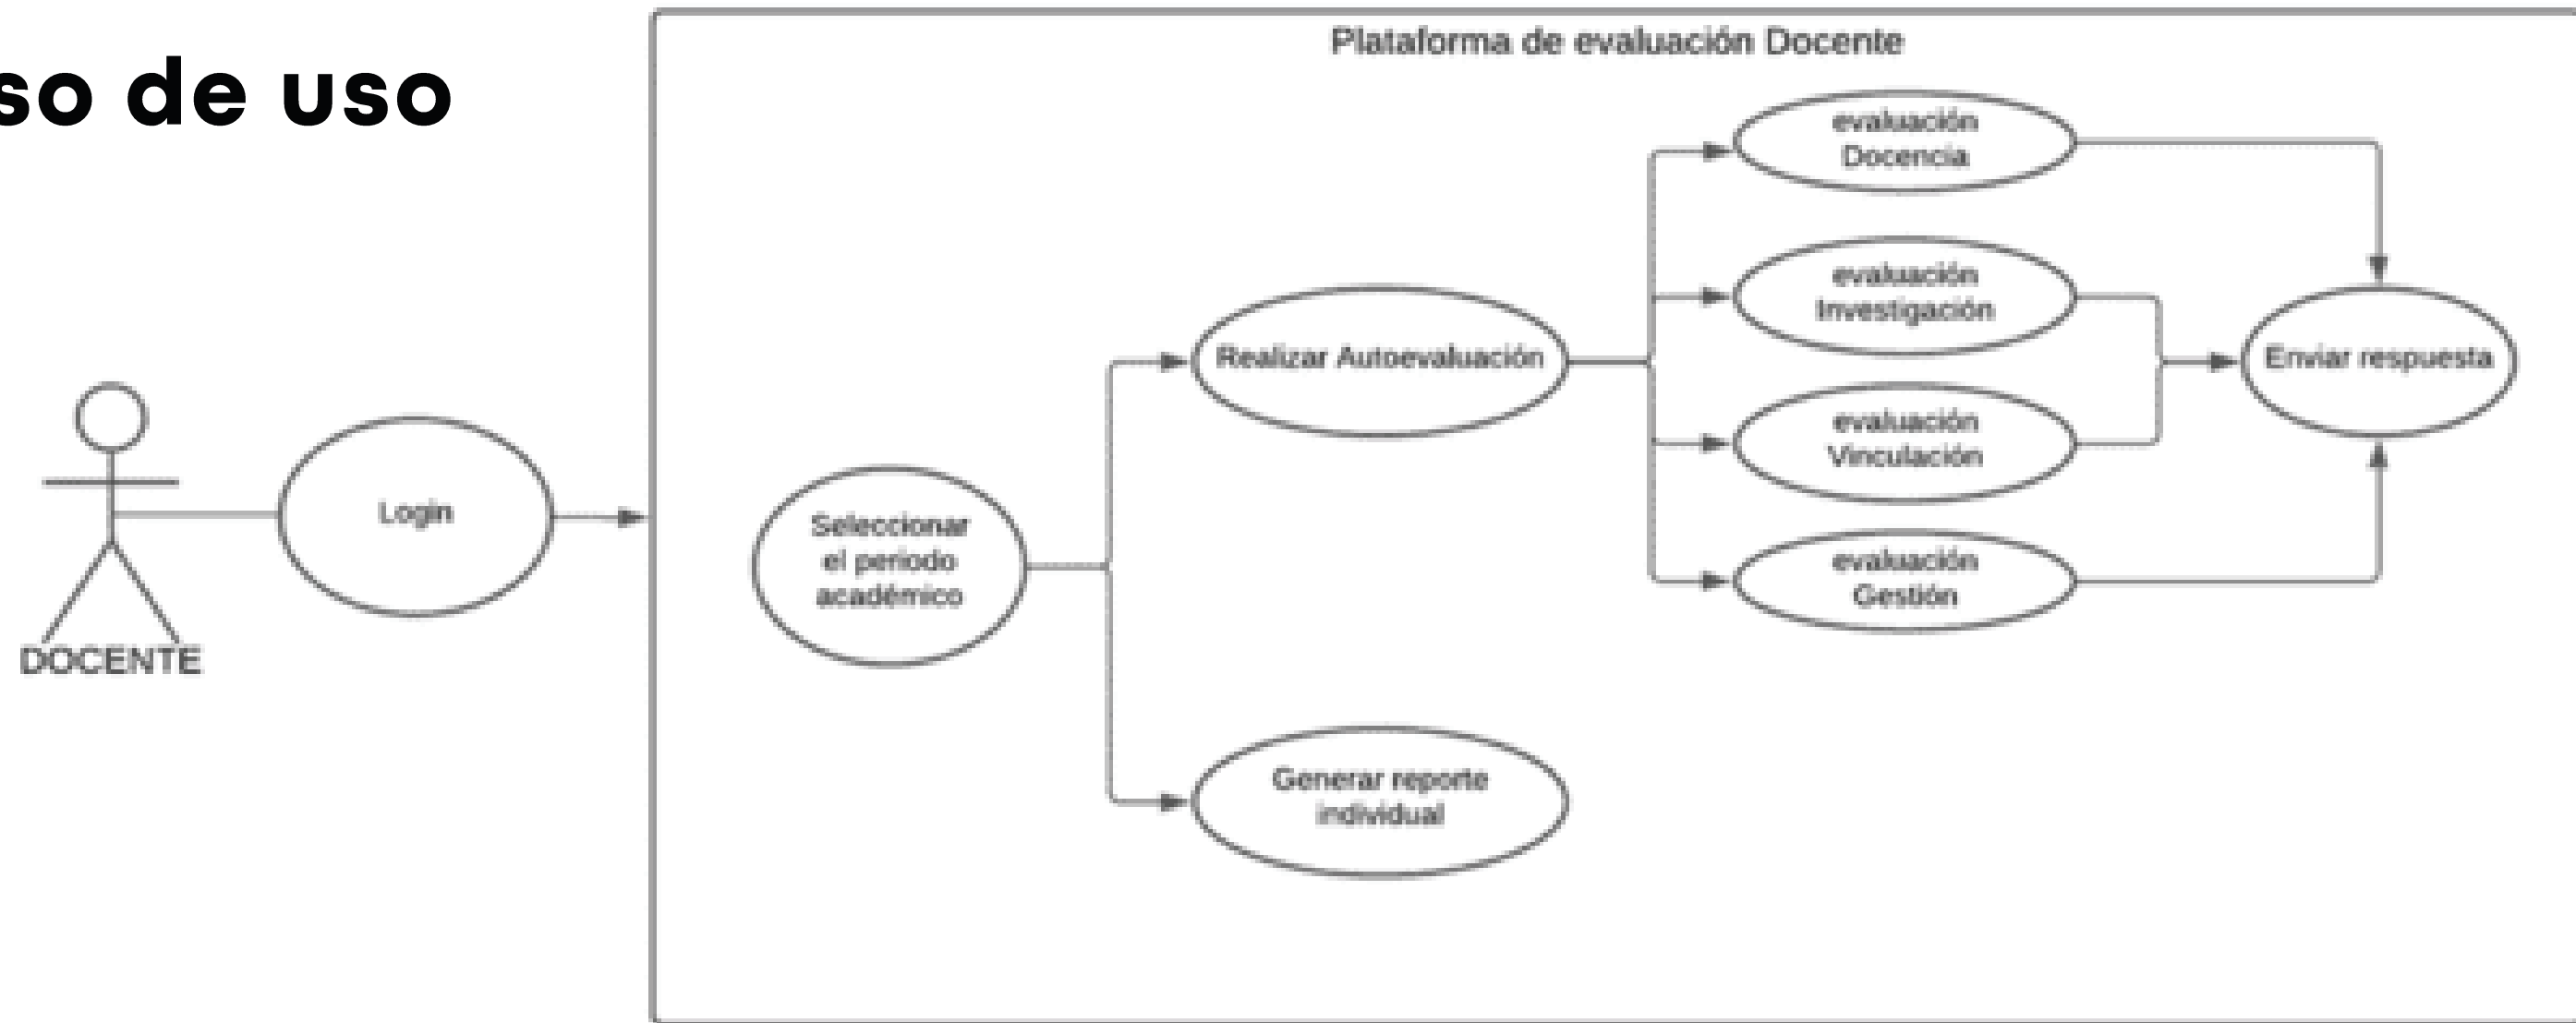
so de uso

Plataforma de evaluación Docente

DOCENTE

Login

Seleccionar el periodo académico

Realizar Autoevaluación

Generar reporte individual

evaluación Docencia

evaluación Investigación

evaluación Vinculación

evaluación Gestión

Enviar respuesta